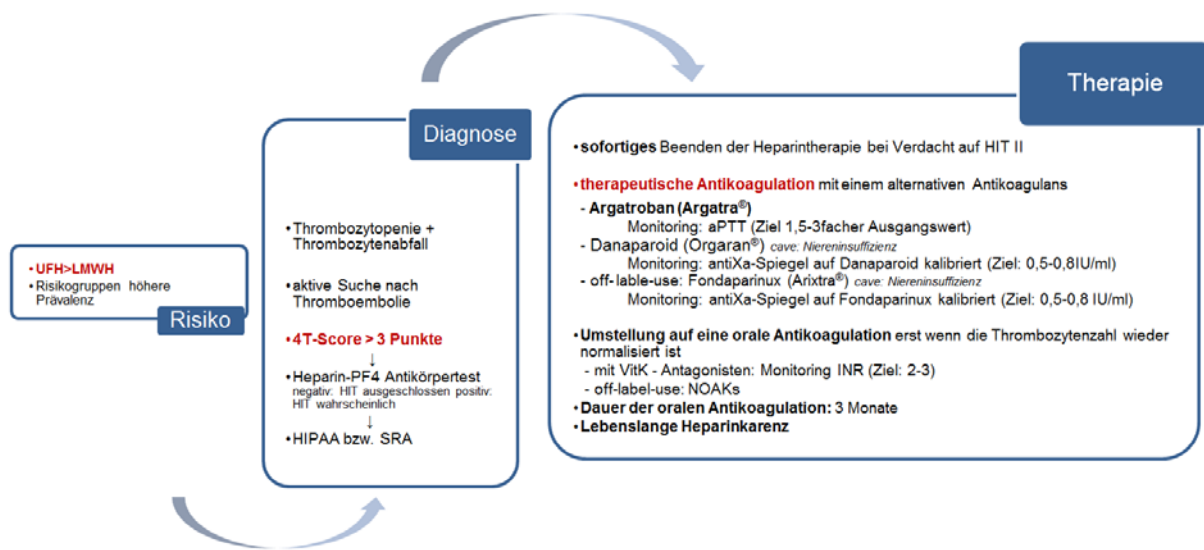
• UFH>LMWH
• Risikogruppen höhere Prävalenz

Risiko

Diagnose

• Thrombozytopenie + Thrombozytenabfall

• aktive Suche nach Thromboembolie

• 4T-Score > 3 Punkte

↓

• Heparin-PF4 Antikörpertest
negativ: HIT ausgeschlossen positiv: HIT wahrscheinlich

↓

• HIPAA bzw. SRA

Therapie

• sofortiges Beenden der Heparintherapie bei Verdacht auf HIT II

• therapeutische Antikoagulation mit einem alternativen Antikoagulans

- Argatroban (Argatra®)
Monitoring: aPTT (Ziel 1,5-3facher Ausgangswert)
- Danaparoid (Orgaran®) cave: Niereninsuffizienz
Monitoring: antiXa-Spiegel auf Danaparoid kalibriert (Ziel: 0,5-0,8IU/ml)
- off-lable-use: Fondaparinux (Arixtra®) cave: Niereninsuffizienz
Monitoring: antiXa-Spiegel auf Fondaparinux kalibriert (Ziel: 0,5-0,8 IU/ml)

• Umstellung auf eine orale Antikoagulation erst wenn die Thrombozytenzahl wieder normalisiert ist
- mit VitK - Antagonisten: Monitoring INR (Ziel: 2-3)
- off-label-use: NOAKs
• Dauer der oralen Antikoagulation: 3 Monate
• Lebenslange Heparinkarenz